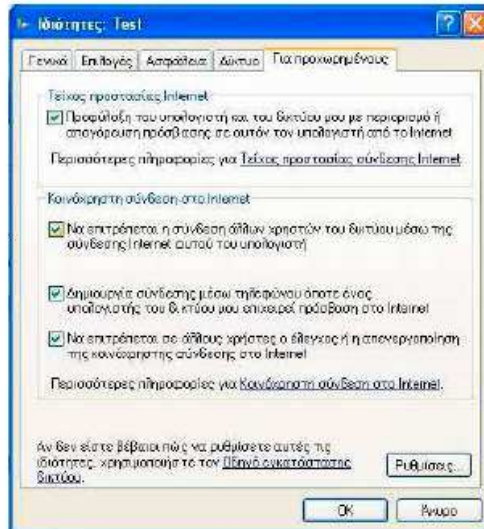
Ιδιότητες: Test

Γενικά | Επιλογές | Ασφάλεια | Δίκτυο | Για προχωρημένους

Τείχος προστασίας Internet

Προφύλαξη του υπολογιστή και του δικτύου μου με περιορισμό ή απαγόρευση πρόσβασης σε αυτόν τον υπολογιστή από το Internet

Περισσότερες πληροφορίες για Τείχος προστασίας σύνδεσης Internet.

Κοινόχρηστη σύνδεση στο Internet

Να επιτρέπεται η σύνδεση άλλων χρηστών του δικτύου μέσω της σύνδεσης Internet αυτού του υπολογιστή

Δημιουργία σύνδεσης μέσω τηλεφώνου όποτε ένας υπολογιστής του δικτύου μου επιχειρεί πρόσβαση στο Internet

Να επιτρέπεται σε άλλους χρήστες ο έλεγχος ή η απενεργοποίηση της κοινόχρηστης σύνδεσης στο Internet

Περισσότερες πληροφορίες για Κοινόχρηστη σύνδεση στο Internet.

Αν δεν είστε βέβαιοι πώς να ρυθμίσετε αυτές τις ιδιότητες, χρησιμοποιήστε τον Οδηγό εγκατάστασης δικτύου.

Ρυθμίσεις...

OK

Άκυρο